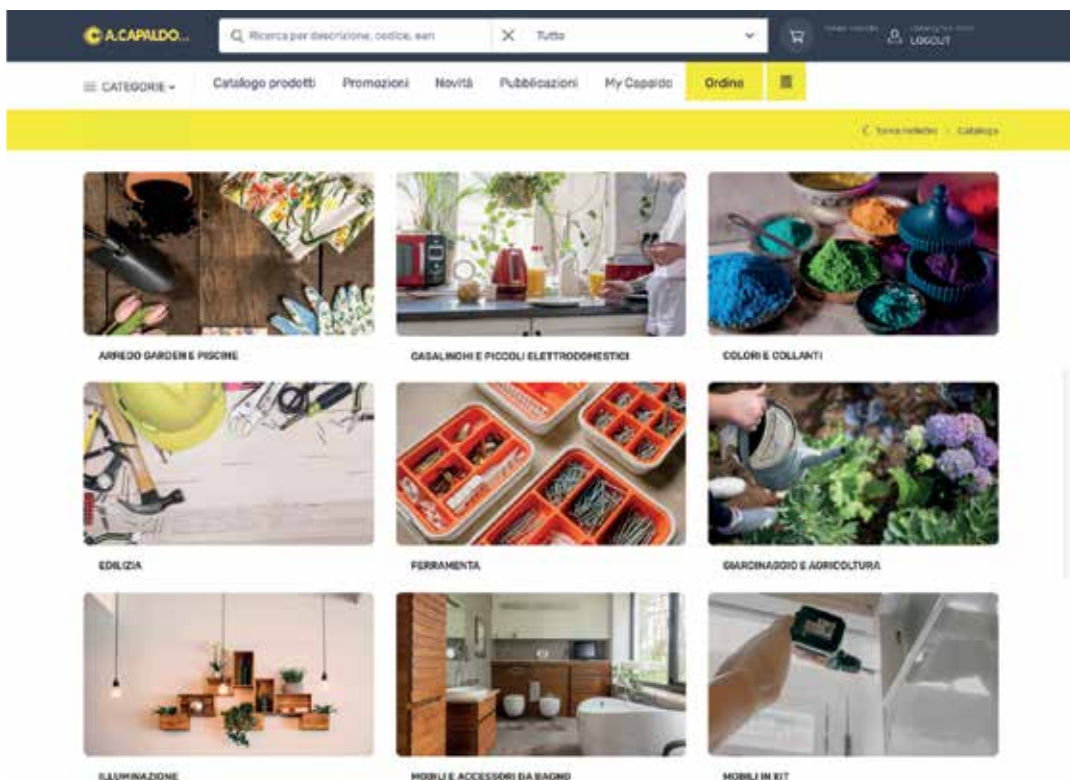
A.CAPALDO...

Ricerca per descrizione, codice, ean

Tutto

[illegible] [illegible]

LOGOUT

CATEGORIE

Catalogo prodotti

Promozioni

Novità

Pubblicazioni

My Capaldo

Ordina

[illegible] Catalogo

ARREDO GARDEN E PISCINE

CASALINGHI E PICCOLI ELETTRODOMESTICI

COLORI E COLLANTI

EDILIZIA

FERRAMENTA

GIARDINAGGIO E AGRICOLTURA

ILLUMINAZIONE

MOBILI E ACCESSORI DA BAGNO

MOBILI IN KIT